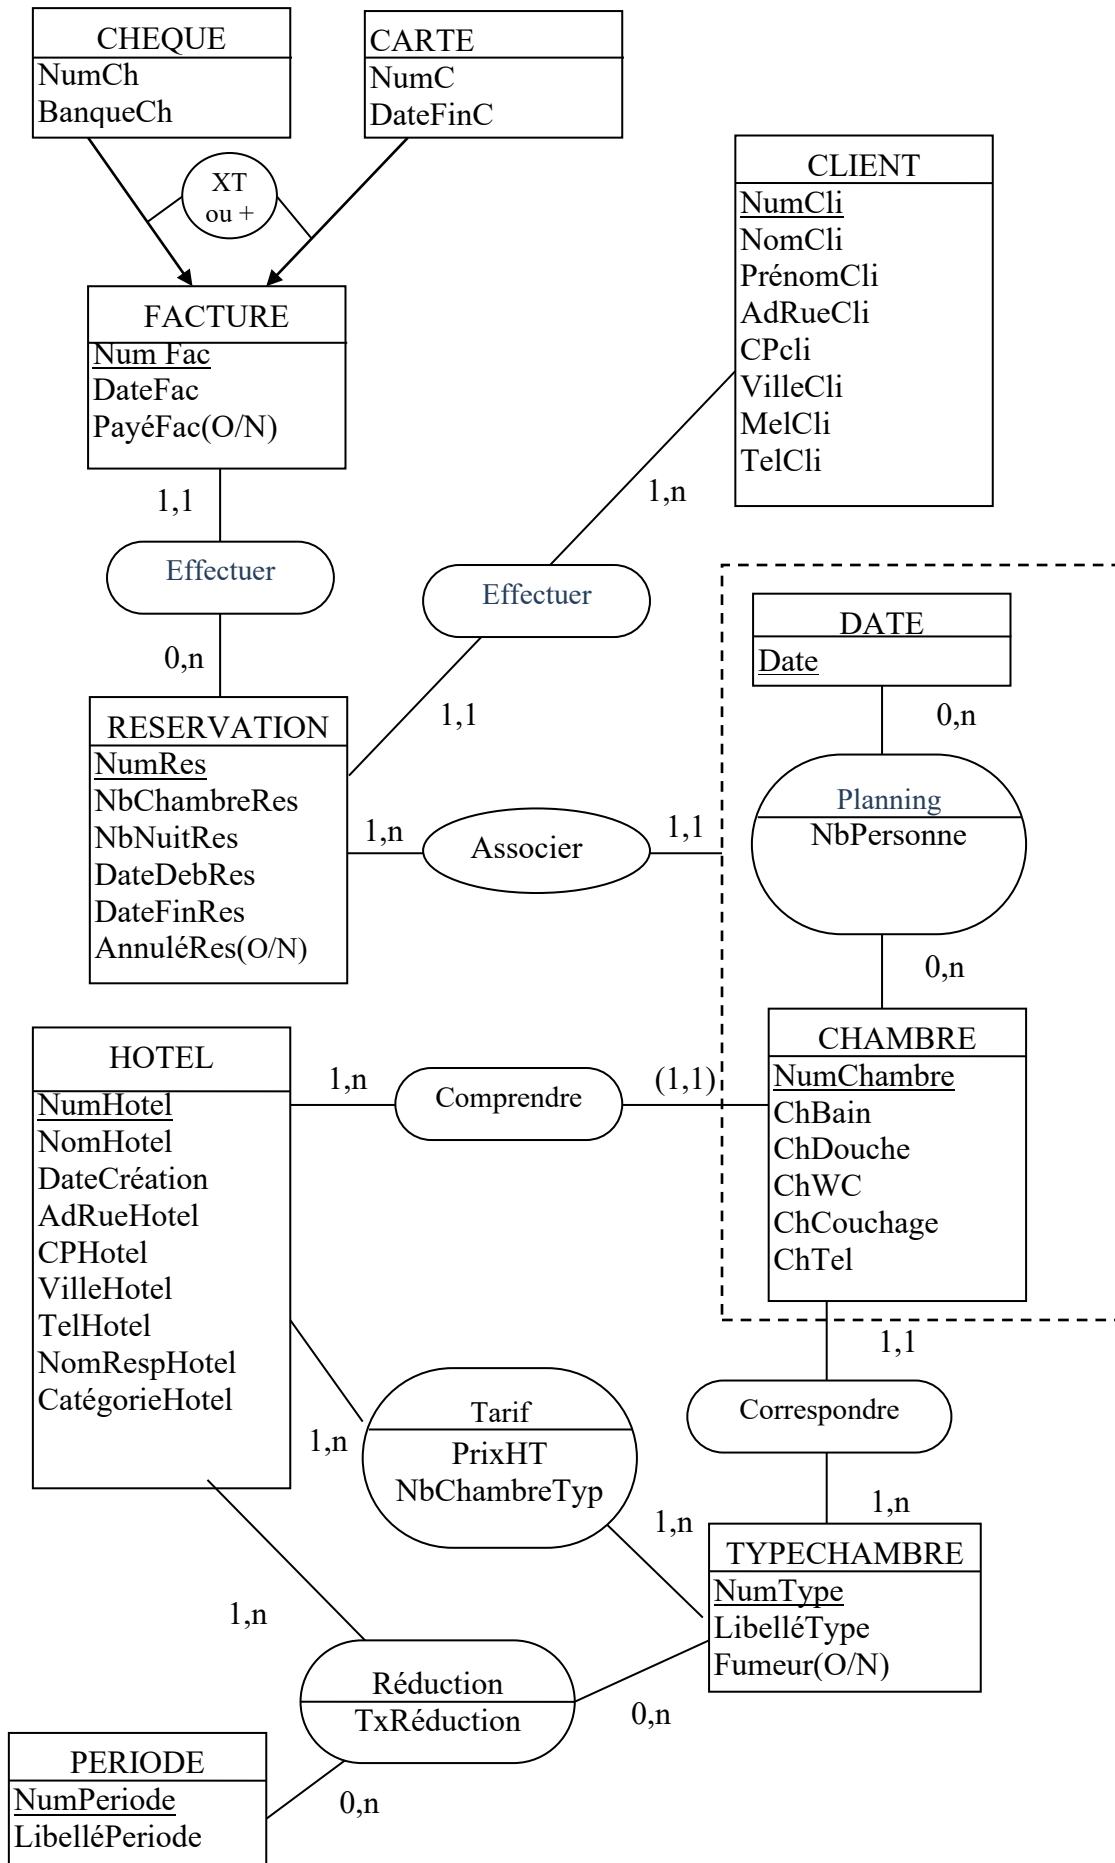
CHEQUE
NumCh
BanqueCh

CARTE
NumC
DateFinC

XT
ou +

CLIENT
NumCli
NomCli
PrénomCli
AdRueCli
CPcli
VilleCli
MelCli
TelCli

FACTURE
Num Fac
DateFac
PayéFac(O/N)

1,1

Effectuer

1,n

Effectuer

0,n

DATE
Date

0,n

RESERVATION
NumRes
NbChambreRes
NbNuitRes
DateDebRes
DateFinRes
AnnuléRes(O/N)

1,1

1,n

Associer

1,1

Planning
NbPersonne

0,n

HOTEL
NumHotel
NomHotel
DateCréation
AdRueHotel
CPHotel
VilleHotel
TelHotel
NomRespHotel
CatégorieHotel

1,n

Comprendre

(1,1)

CHAMBRE
NumChambre
ChBain
ChDouche
ChWC
ChCouchage
ChTel

1,1

Correspondre

1,n

Tarif
PrixHT
NbChambreTyp

1,n

1,n

TYPECHAMBRE
NumType
LibelléType
Fumeur(O/N)

1,n

Réduction
TxRéduction

0,n

PERIODE
NumPeriode
LibelléPeriode

0,n